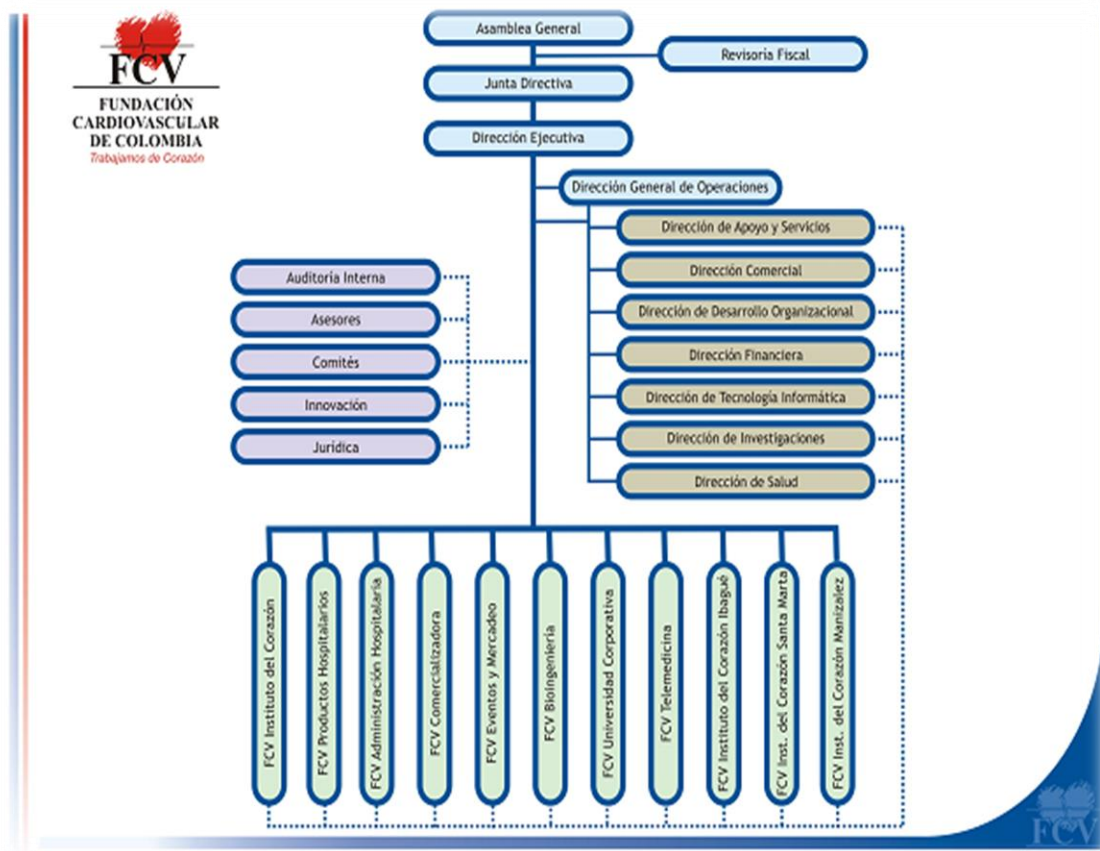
FCV
FUNDACIÓN CARDIOVASCULAR DE COLOMBIA
Trabajamos de Corazón

Asamblea General

Revisoría Fiscal

Junta Directiva

Dirección Ejecutiva

Dirección General de Operaciones

Dirección de Apoyo y Servicios

Dirección Comercial

Dirección de Desarrollo Organizacional

Dirección Financiera

Dirección de Tecnología Informática

Dirección de Investigaciones

Dirección de Salud

Auditoría Interna

Asesores

Comités

Innovación

Jurídica

FCV Instituto del Corazón

FCV Productos Hospitalarios

FCV Administración Hospitalaria

FCV Comercializadora

FCV Eventos y Mercadeo

FCV Bioingeniería

FCV Universidad Corporativa

FCV Telemedicina

FCV Instituto del Corazón Ibagué

FCV Inst. del Corazón Santa Marta

FCV Inst. del Corazón Manizalez

FCV